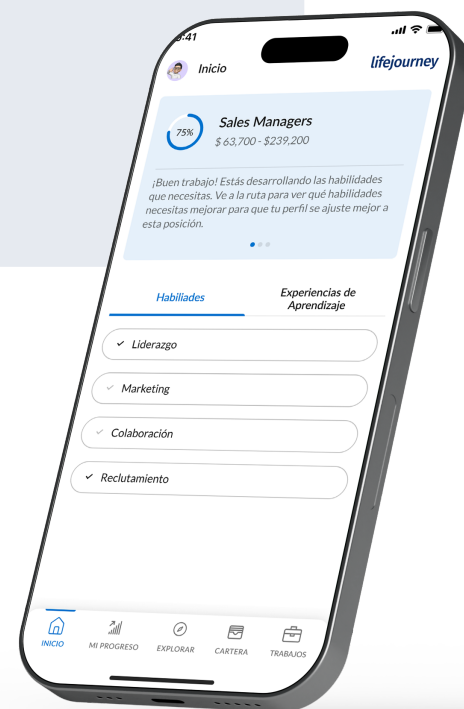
9:41

Inicio

lifejourney

75%

Sales Managers

$ 63,700 - $239,200

¡Buen trabajo! Estás desarrollando las habilidades que necesitas. Ve a la ruta para ver qué habilidades necesitas mejorar para que tu perfil se ajuste mejor a esta posición.

Habiliades

Experiencias de Aprendizaje

✓ Liderazgo

✓ Marketing

✓ Colaboración

✓ Reclutamiento

INICIO

MI PROGRESO

EXPLORAR

CARTERA

TRABAJOS